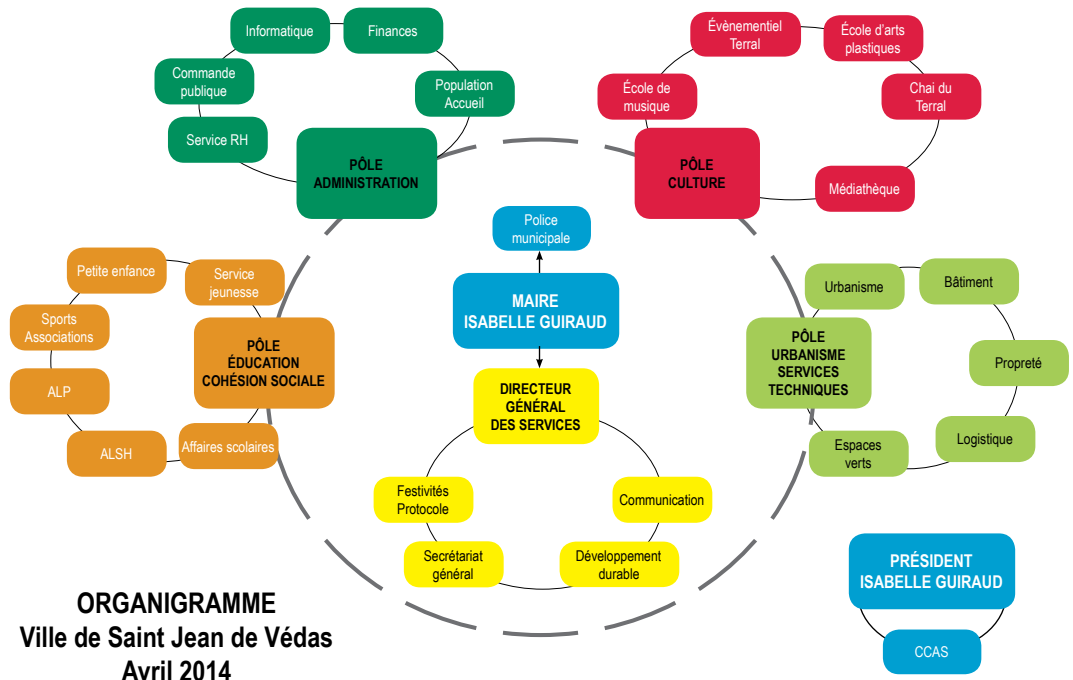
Informatique

Finances

Commande publique

Population Accueil

Service RH

PÔLE ADMINISTRATION

Évènementiel Terral

École d'arts plastiques

École de musique

Chai du Terral

PÔLE CULTURE

Médiathèque

Police municipale

MAIRE ISABELLE GUIRAUD

DIRECTEUR GÉNÉRAL DES SERVICES

Petite enfance

Service jeunesse

Sports Associations

PÔLE ÉDUCATION COHÉSION SOCIALE

ALP

ALSH

Affaires scolaires

Urbanisme

Bâtiment

PÔLE URBANISME SERVICES TECHNIQUES

Propreté

Logistique

Espaces verts

Festivités Protocole

Communication

Secrétariat général

Développement durable

PRÉSIDENT ISABELLE GUIRAUD

CCAS

ORGANIGRAMME
Ville de Saint Jean de Védas
Avril 2014